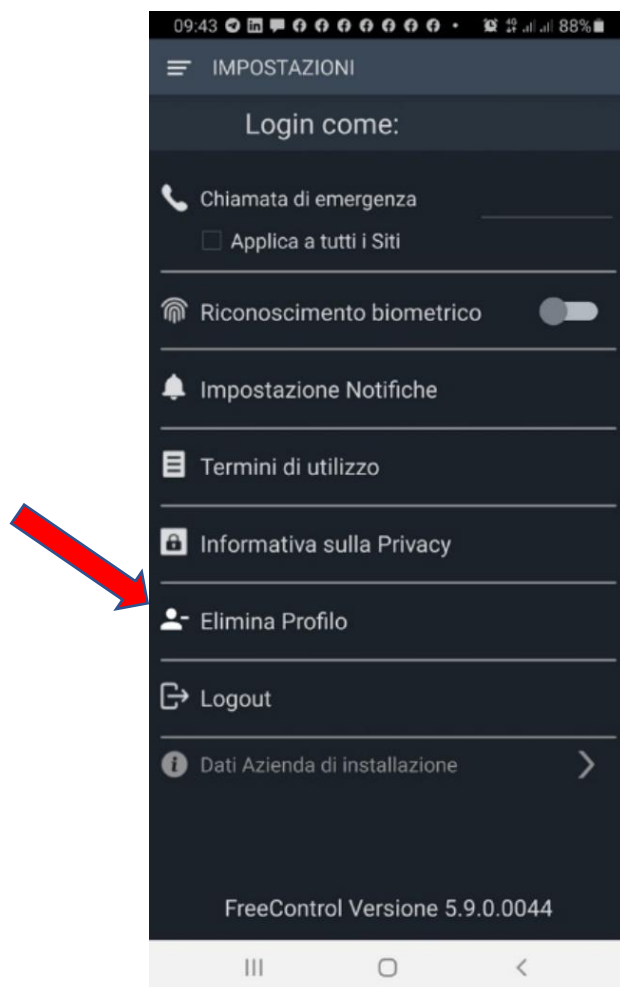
09:43 88%

IMPOSTAZIONI

Login come:

Chiamata di emergenza

Applica a tutti i Siti

Riconoscimento biometrico

Impostazione Notifiche

Termini di utilizzo

Informativa sulla Privacy

Elimina Profilo

Logout

Dati Azienda di installazione

FreeControl Versione 5.9.0.0044